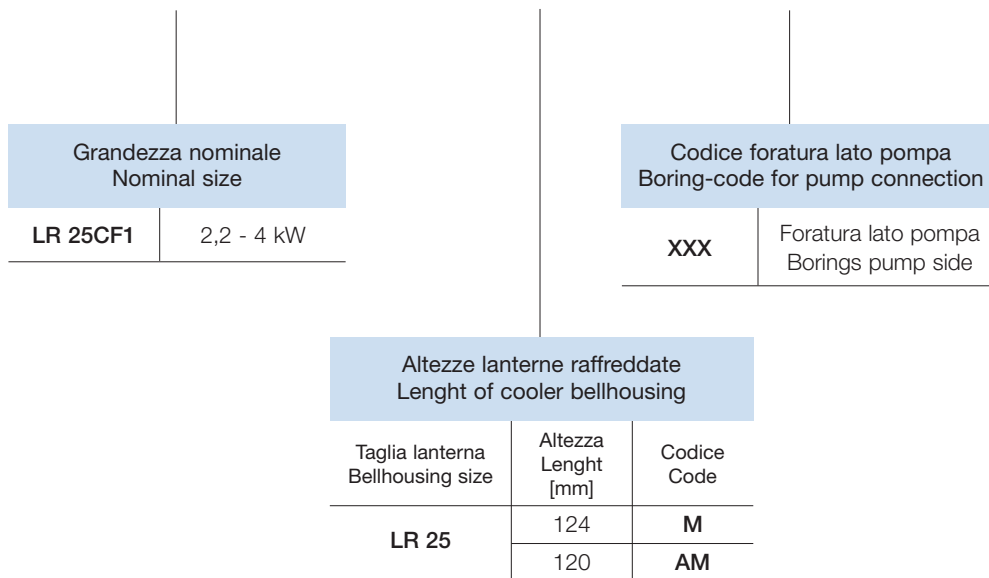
Grandezza nominale
Nominal size

| LR 25CF1 | 2,2 - 4 kW |
|---|---|

Codice foratura lato pompa
Boring-code for pump connection

| XXX | Foratura lato pompa Borings pump side |
|---|---|

Altezze lanterne raffreddate
Lenght of cooler bellhousing

| Taglia lanterna Bellhousing size | Altezza Lenght [mm] | Codice Code |
|---|---|---|
| LR 25 | 124 | M |
| | 120 | AM |